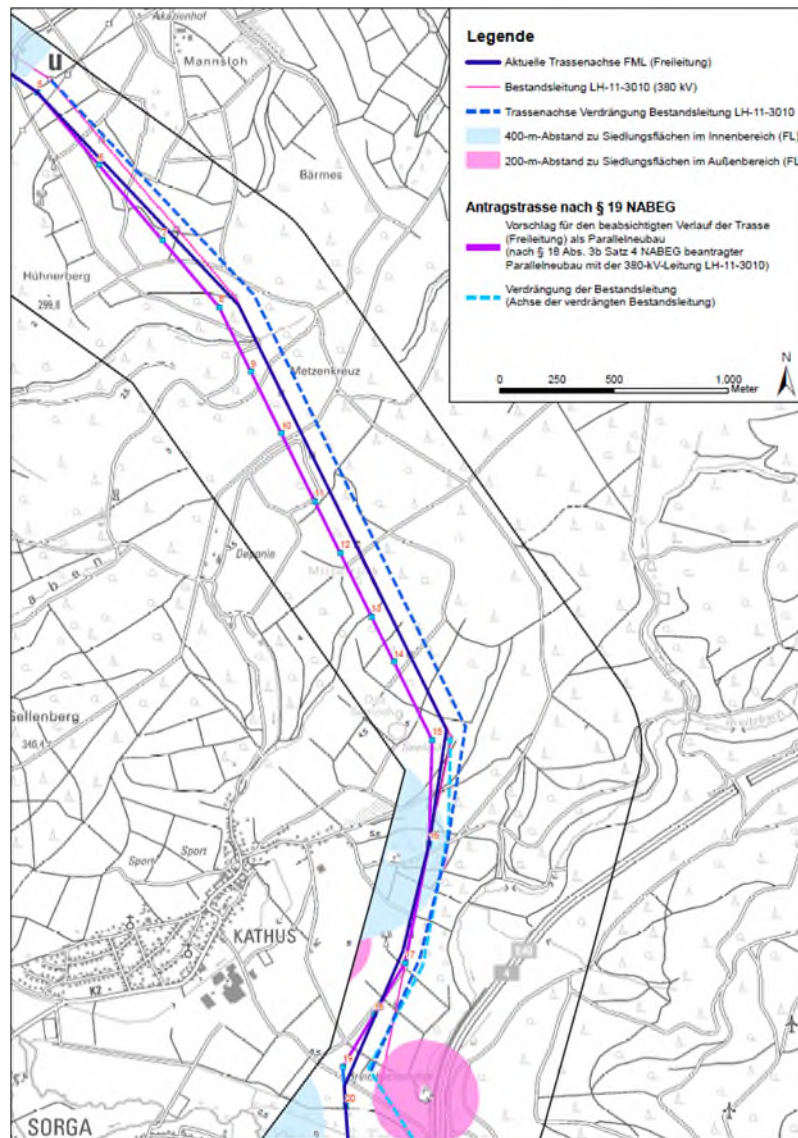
Legende

Aktuelle Trassenachse FML (Freileitung)

Bestandsleitung LH-11-3010 (380 kV)

Trassenachse Verdrängung Bestandsleitung LH-11-3010

400-m-Abstand zu Siedlungsflächen im Innenbereich (FL)

200-m-Abstand zu Siedlungsflächen im Außenbereich (FL

Antragstrasse nach § 19 NABEG

Vorschlag für den beabsichtigten Verlauf der Trasse (Freileitung) als Parallelneubau (nach § 18 Abs. 3b Satz 4 NABEG beantragter Parallelneubau mit der 380-kV-Leitung LH-11-3010)

Verdrängung der Bestandsleitung (Achse der verdrängten Bestandsleitung)

0 250 500 1.000 Meter

N

U

Akazienhof

Mannsloh

Bärmes

Hühnerberg

299,8

Metzenkreuz

Deponie

Gellenberg

340,4

Sport

Sport

KATHUS

K2

SORGA

8

9

10

12

13

14

15

16

17

18

19

20